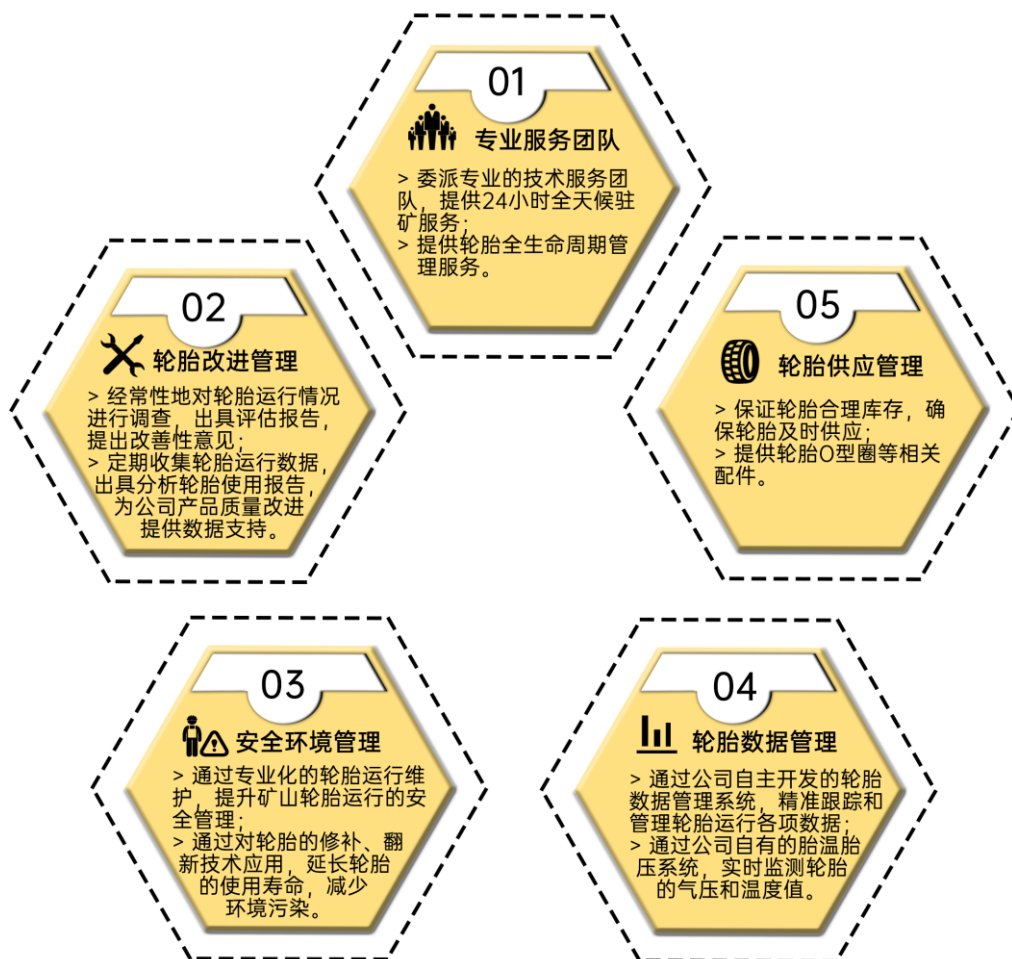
01

专业服务团队

> 委派专业的技术服务团队，提供24小时全天候驻矿服务；
> 提供轮胎全生命周期管理服务。

02

轮胎改进管理

> 经常性地对轮胎运行情况进行调查，出具评估报告，提出改善性意见；
> 定期收集轮胎运行数据，出具分析轮胎使用报告，为公司产品质量改进提供数据支持。

05

轮胎供应管理

> 保证轮胎合理库存，确保轮胎及时供应；
> 提供轮胎O型圈等相关配件。

03

安全环境管理

> 通过专业化的轮胎运行维护，提升矿山轮胎运行的安全管理；
> 通过对轮胎的修补、翻新技术应用，延长轮胎的使用寿命，减少环境污染。

04

轮胎数据管理

> 通过公司自主开发的轮胎数据管理系统，精准跟踪和管理轮胎运行各项数据；
> 通过公司自有的胎温胎压系统，实时监测轮胎的气压和温度值。